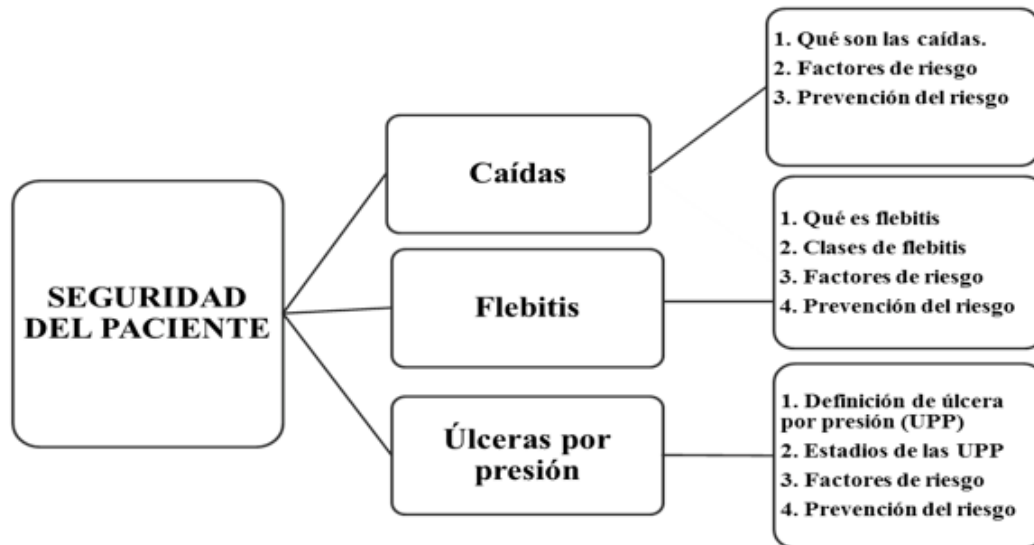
SEGURIDAD DEL PACIENTE

Caídas

1. Qué son las caídas.
2. Factores de riesgo
3. Prevención del riesgo

Flebitis

1. Qué es flebitis
2. Clases de flebitis
3. Factores de riesgo
4. Prevención del riesgo

Úlceras por presión

1. Definición de úlcera por presión (UPP)
2. Estadios de las UPP
3. Factores de riesgo
4. Prevención del riesgo